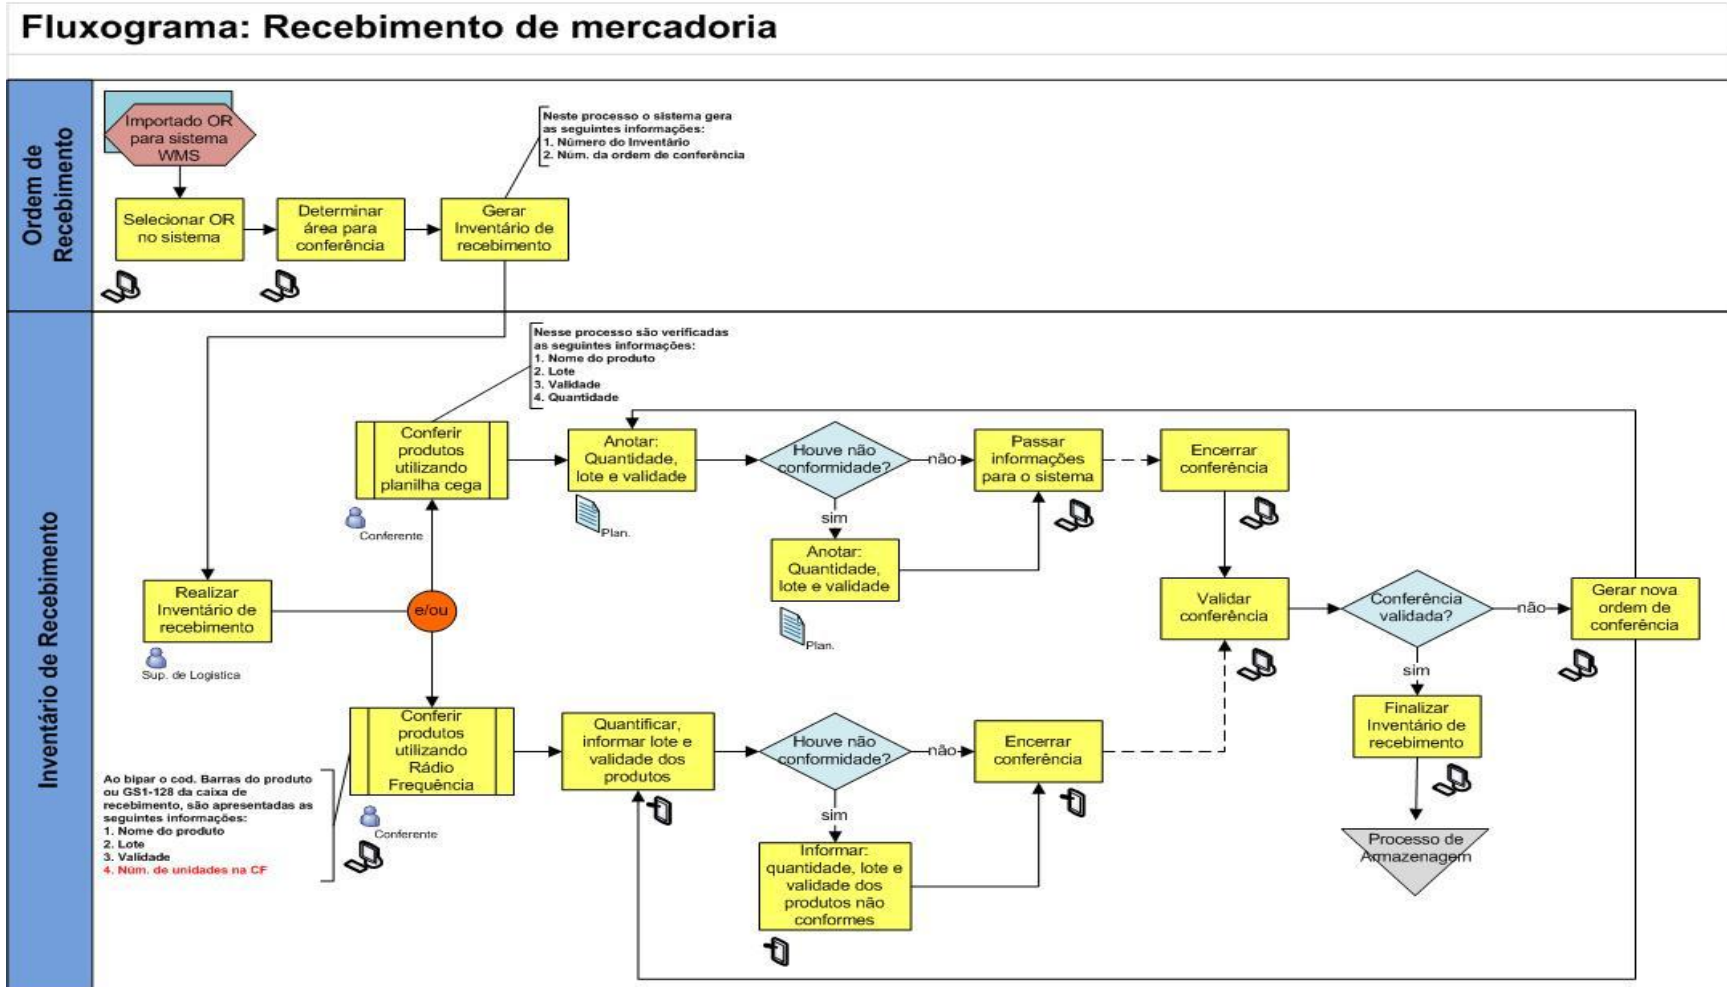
Fluxograma: Recebimento de mercadoria

Ordem de Recebimento

Importado OR para sistema WMS

Selecionar OR no sistema

Determinar área para conferência

Gerar Inventário de recebimento

Neste processo o sistema gera as seguintes informações:
1. Número do Inventário
2. Núm. da ordem de conferência

Inventário de Recebimento

Nesse processo são verificadas as seguintes informações:
1. Nome do produto
2. Lote
3. Validade
4. Quantidade

Conferir produtos utilizando planilha cega

Conferente

Anotar: Quantidade, lote e validade

Plan.

Houve não conformidade?

não

sim

Passar informações para o sistema

Encerrar conferência

Anotar: Quantidade, lote e validade

Plan.

Realizar Inventário de recebimento

Sup. de Logistica

e/ou

Validar conferência

Conferência validada?

não

Gerar nova ordem de conferência

sim

Finalizar Inventário de recebimento

Conferir produtos utilizando Rádio Frequência

Conferente

Ao bipar o cod. Barras do produto ou GS1-128 da caixa de recebimento, são apresentadas as seguintes informações:
1. Nome do produto
2. Lote
3. Validade
4. Núm. de unidades na CF

Quantificar, informar lote e validade dos produtos

Houve não conformidade?

não

Encerrar conferência

sim

Informar: quantidade, lote e validade dos produtos não conformes

Processo de Armazenagem